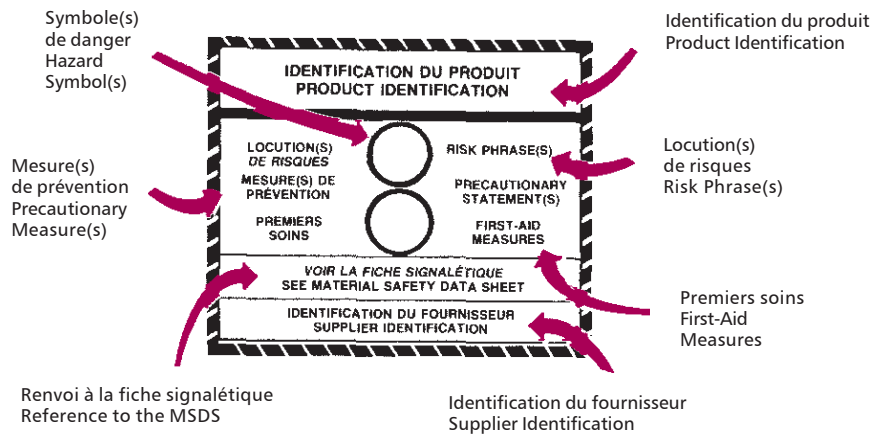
Symbole(s) de danger
Hazard Symbol(s)

Identification du produit
Product Identification

IDENTIFICATION DU PRODUIT
PRODUCT IDENTIFICATION

Mesure(s) de prévention
Precautionary Measure(s)

LOCUTION(S) DE RISQUES

MESURE(S) DE PRÉVENTION

PREMIERS SOINS

RISK PHRASE(S)

PRECAUTIONARY STATEMENT(S)

FIRST-AID MEASURES

Locution(s) de risques
Risk Phrase(s)

VOIR LA FICHE SIGNALÉTIQUE
SEE MATERIAL SAFETY DATA SHEET

IDENTIFICATION DU FOURNISSEUR
SUPPLIER IDENTIFICATION

Premiers soins
First-Aid Measures

Renvoi à la fiche signalétique
Reference to the MSDS

Identification du fournisseur
Supplier Identification